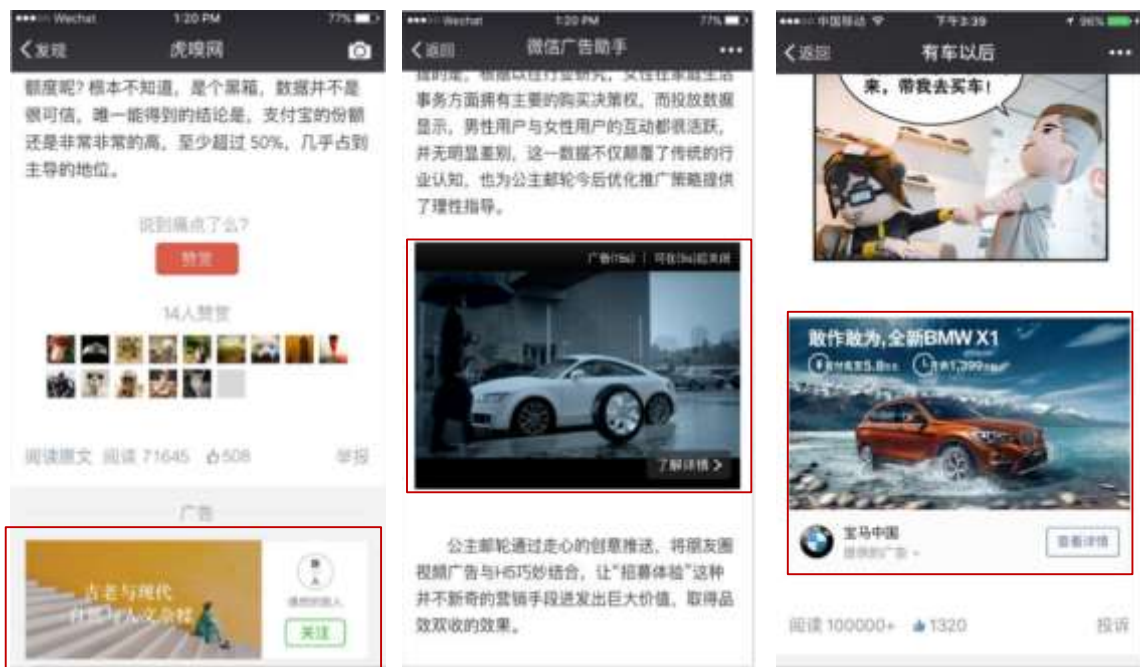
Wechat 1:20 PM 77%

<发现 虎嗅网

额度呢？根本不知道，是个黑箱，数据并不是很可信。唯一能得到的结论是，支付宝的份额还是非常非常的高，至少超过 50%，几乎占到主导的地位。

说到痛点了么？

赞赏

14人赞赏

阅读原文 阅读 71645 508 举报

广告

古老与现代 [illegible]

关注

Wechat 1:20 PM 77%

<返回 微信广告助手 ...

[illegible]事务方面拥有主要的购买决策权。而投放数据显示，男性用户与女性用户的互动都很活跃，并无明显差别，这一数据不仅颠覆了传统的行业认知，也为公主邮轮今后优化推广策略提供了理性指导。

广告(5s) | 可在(5s)后关闭

了解详情 >

公主邮轮通过走心的创意推送，将朋友圈视频广告与H5巧妙结合，让"招募体验"这种并不新奇的营销手段迸发出巨大价值，取得品效双收的效果。

中国移动 下午3:39 96%

<返回 有车以后 ...

来，带我去买车！

敢作敢为，全新BMW X1

宝马中国

查看详情

阅读 100000+ 1320 投诉